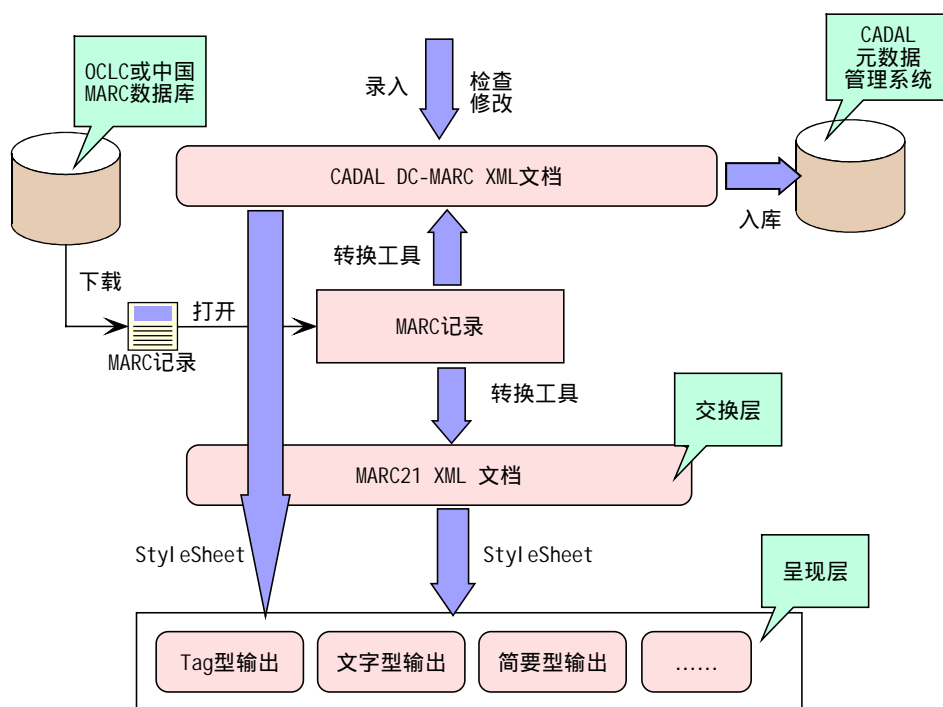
OCLC或中国MARC数据库

录入

检查修改

CADAL元数据管理系统

CADAL DC-MARC XML文档

入库

下载

转换工具

打开

MARC记录

MARC记录

转换工具

交换层

MARC21 XML 文档

StyleSheet

StyleSheet

呈现层

Tag型输出

文字型输出

简要型输出

……